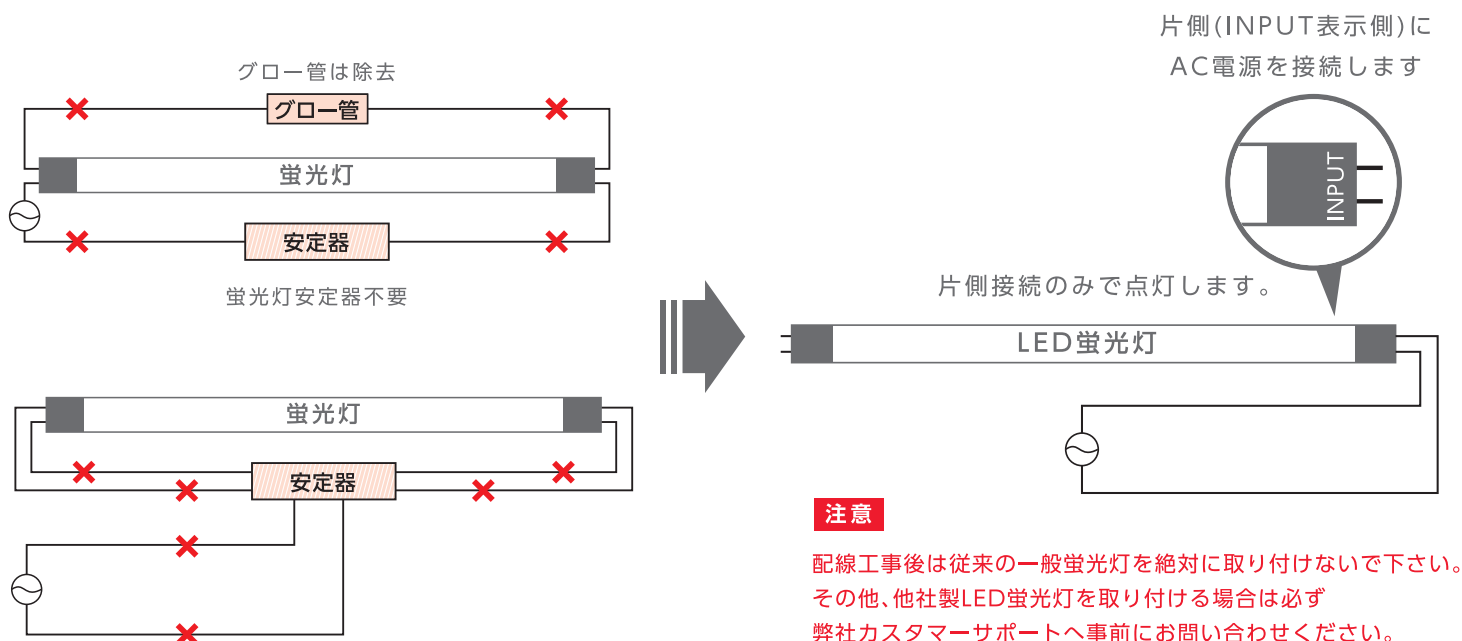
グロー管は除去

グロー管

蛍光灯

安定器

蛍光灯安定器不要

蛍光灯

安定器

片側(INPUT表示側)に
AC電源を接続します

INPUT

片側接続のみで点灯します。

LED蛍光灯

注意

配線工事後は従来の一般蛍光灯を絶対に取り付けないで下さい。
その他、他社製LED蛍光灯を取り付ける場合は必ず
弊社カスタマーサポートへ事前にお問い合わせください。